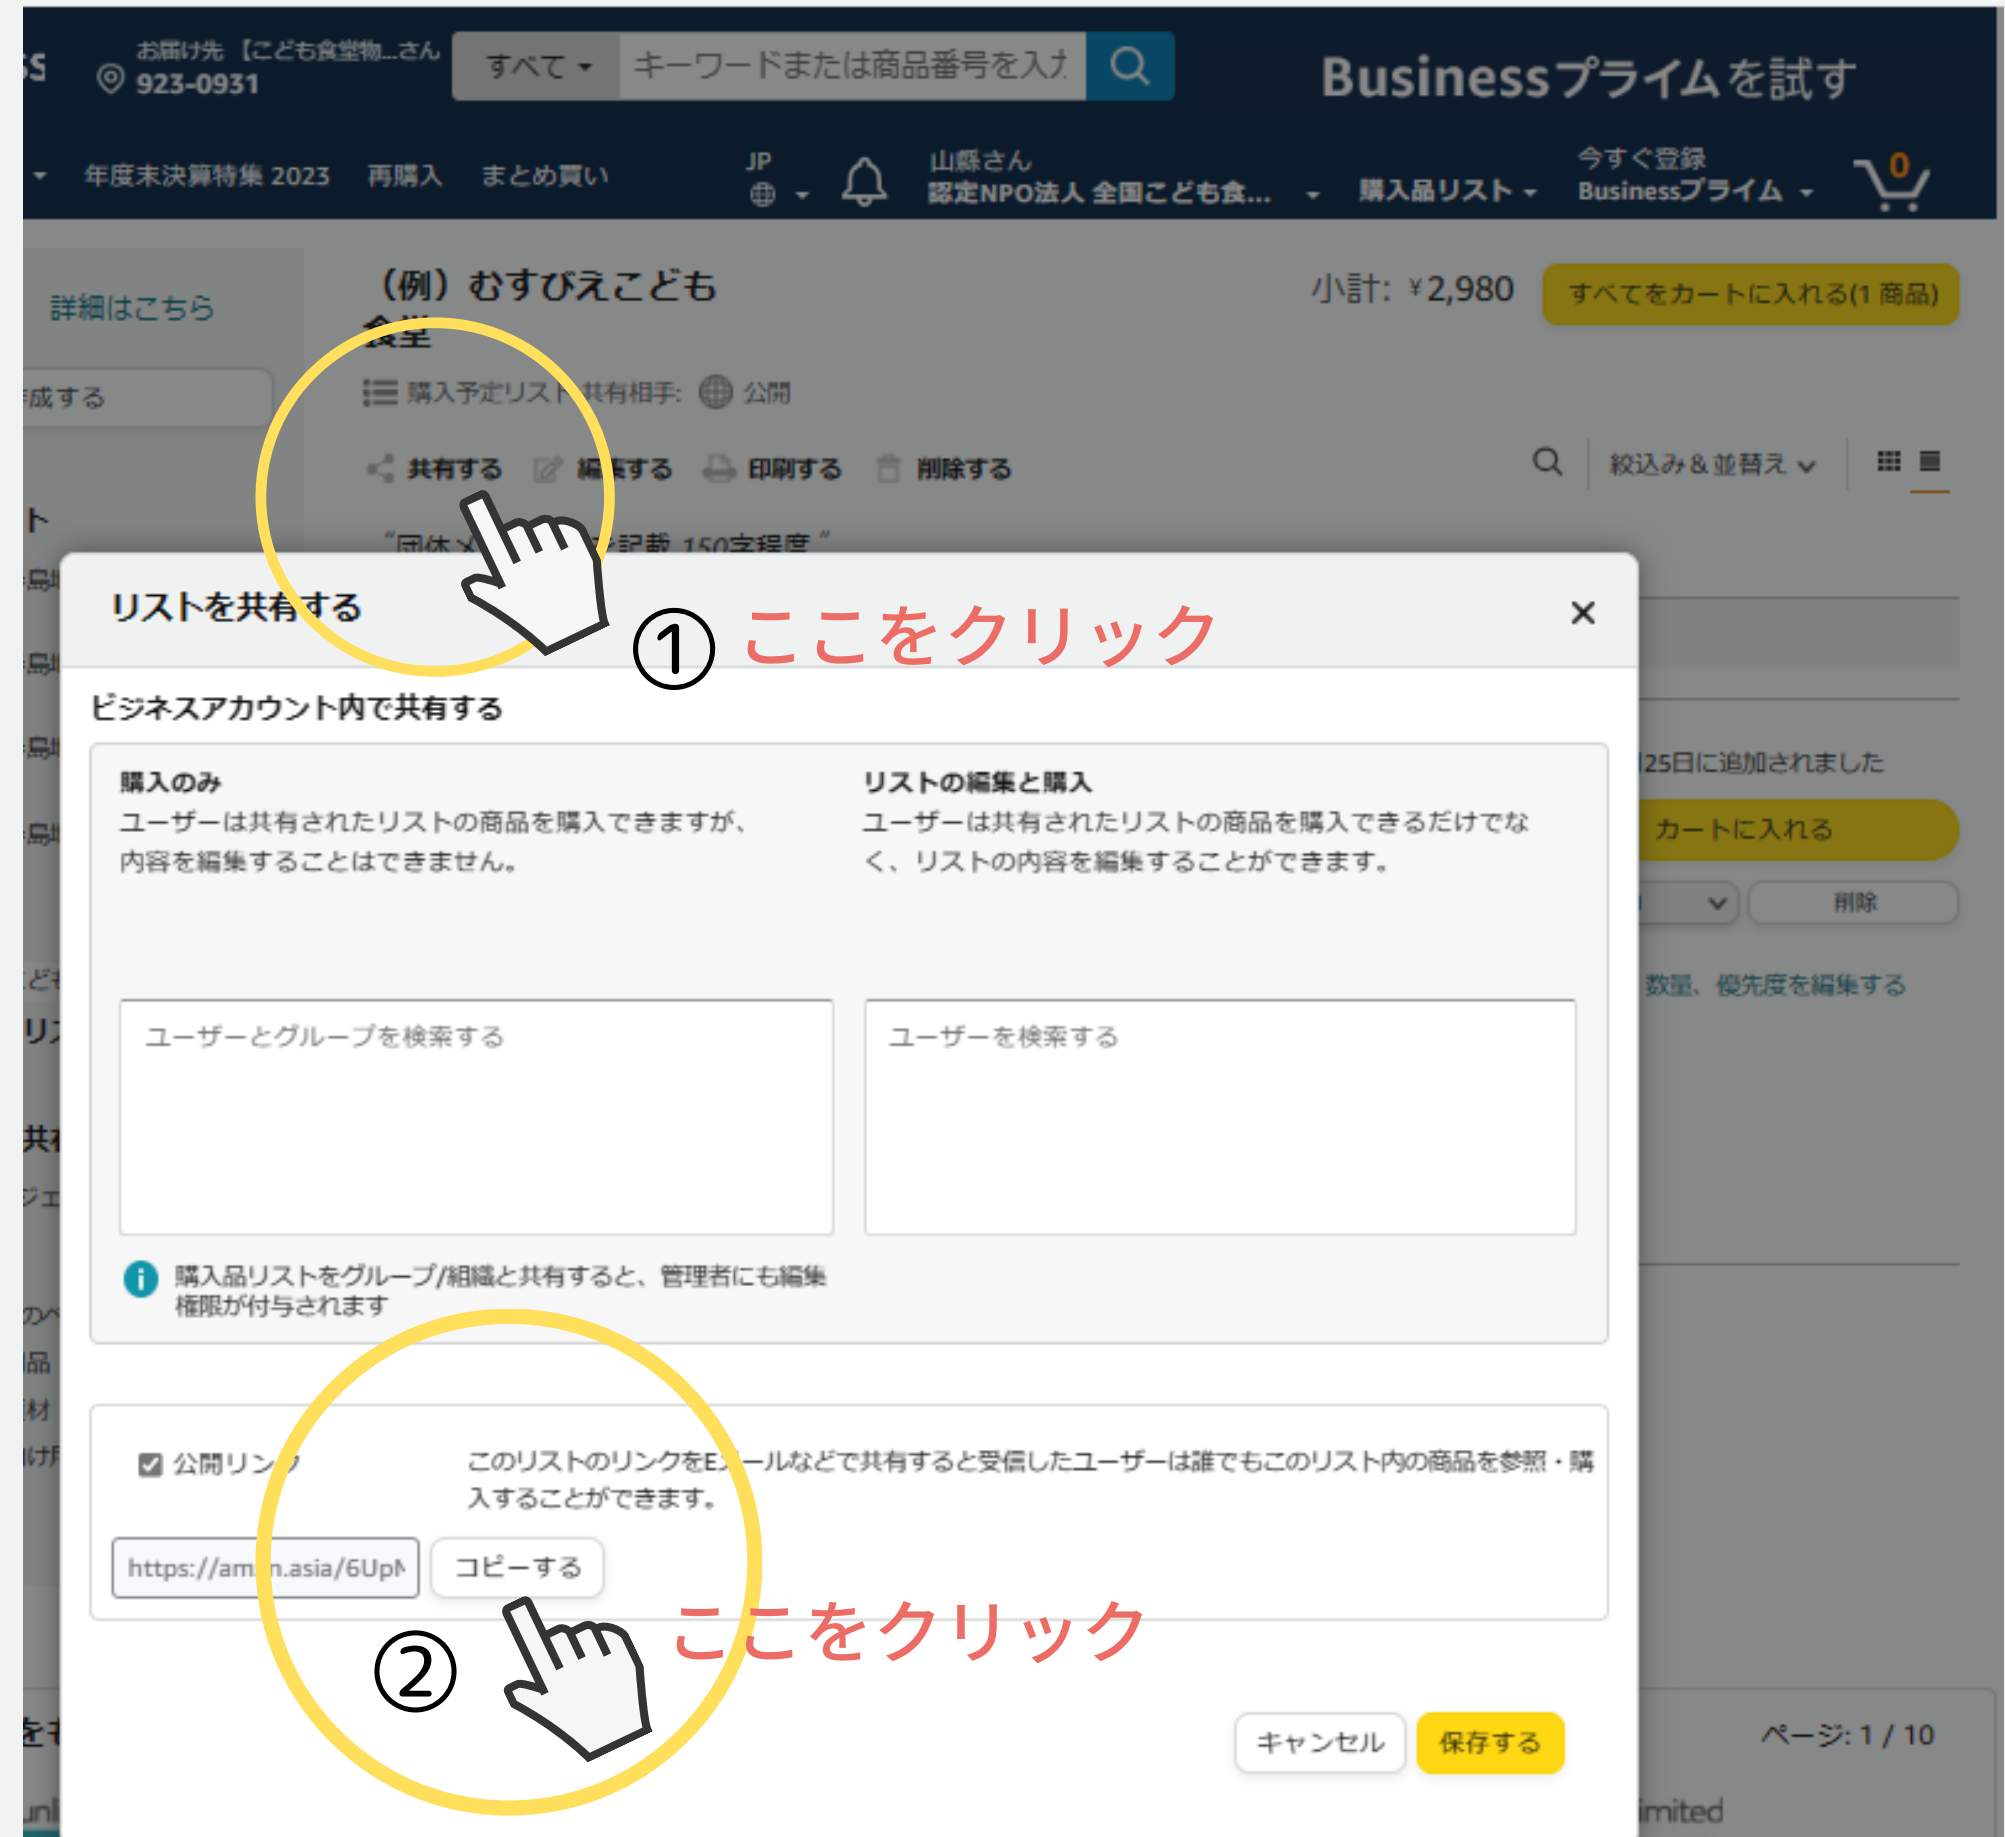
お届け先 【こども食堂物...さん
923-0931
すべて
キーワードまたは商品番号を入力
Businessプライムを試す

年度末決算特集 2023 再購入 まとめ買い
JP
山縣さん
認定NPO法人 全国こども食...
購入品リスト
今すぐ登録
Businessプライム
0

詳細はこちら
成する

(例) むすびえこども食堂
小計: ¥2,980
すべてをカートに入れる(1 商品)
購入予定リスト 共有相手: 公開
共有する 編集する 印刷する 削除する
絞込み&並替え
"団体メ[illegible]記載 150字程度"

リストを共有する
① ここをクリック
ビジネスアカウント内で共有する

購入のみ
ユーザーは共有されたリストの商品を購入できますが、内容を編集することはできません。

リストの編集と購入
ユーザーは共有されたリストの商品を購入できるだけでなく、リストの内容を編集することができます。

ユーザーとグループを検索する
ユーザーを検索する

購入品リストをグループ/組織と共有すると、管理者にも編集権限が付与されます

公開リンク
このリストのリンクをEメールなどで共有すると受信したユーザーは誰でもこのリスト内の商品を参照・購入することができます。
https://am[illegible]n.asia/6UpN
コピーする
② ここをクリック

キャンセル
保存する

25日に追加されました
カートに入れる
削除
数量、優先度を編集する
ページ: 1 / 10
imited